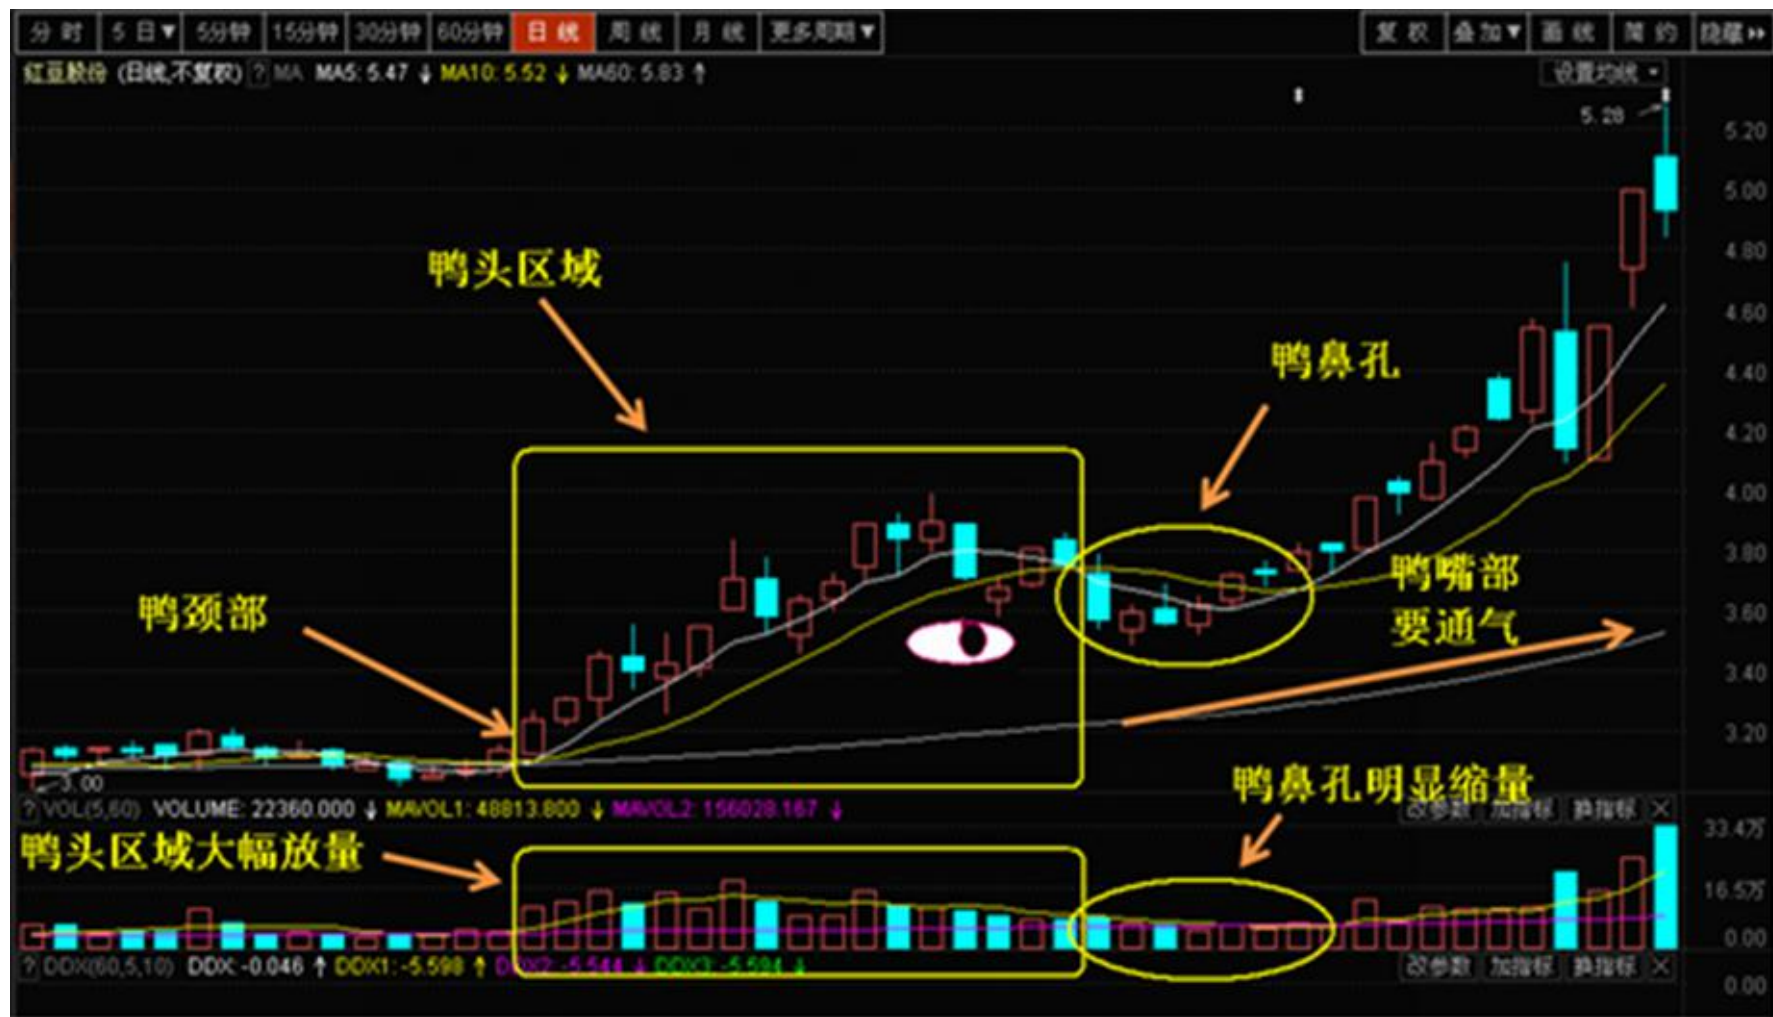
分时 5日▼ 5分钟 15分钟 30分钟 60分钟 日线 周线 月线 更多周期▼
复权 叠加▼ 画线 简约 隐藏

红豆股份 (日线,不复权) ? MA MA5: 5.47 ↓ MA10: 5.52 ↓ MA60: 5.83 ↑
设置均线

5.28
5.20
5.00
4.80
4.60
4.40
4.20
4.00
3.80
3.60
3.40
3.20
3.00

鸭头区域

鸭鼻孔

鸭颈部

鸭嘴部
要通气

鸭鼻孔明显缩量

? VOL(5,60) VOLUME: 22360.000 ↓ MAVOL1: 48813.800 ↓ MAVOL2: 156028.167 ↓
改参数 加指标 换指标 ×

鸭头区域大幅放量

33.4万
16.5万
0.00

? DDX(60,5,10) DDX: -0.046 ↑ DDX1: -5.598 ↑ DDX2: -5.544 ↓ DDX3: -5.594 ↓
改参数 加指标 换指标 ×
0.00